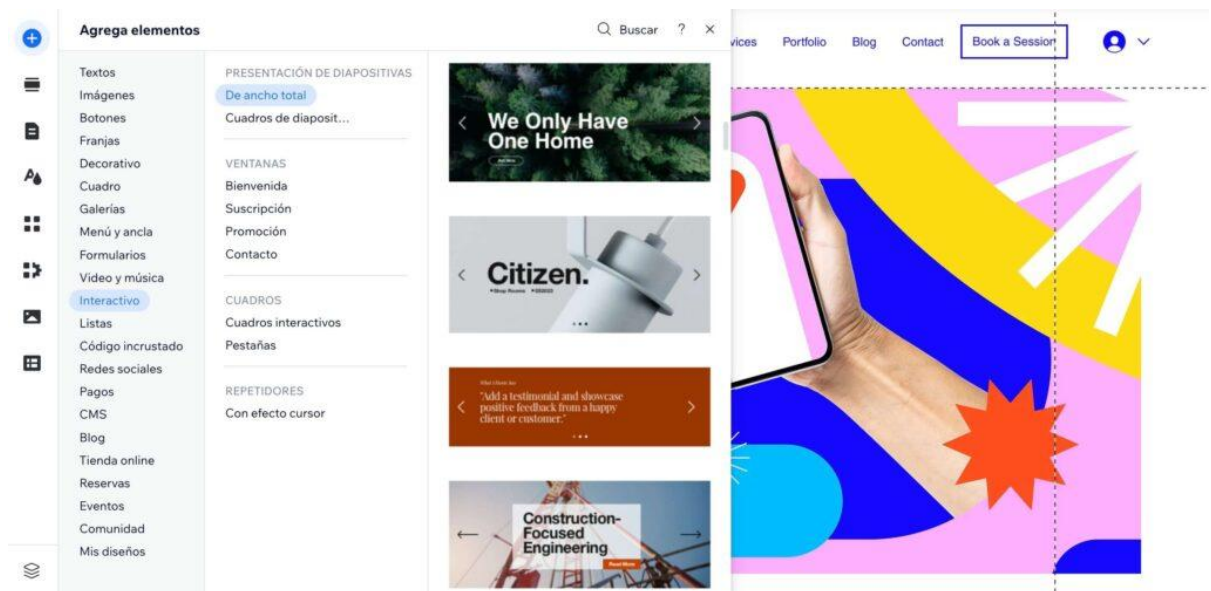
Agrega elementos

Buscar ? ×

Textos
Imágenes
Botones
Franjas
Decorativo
Cuadro
Galerías
Menú y ancla
Formularios
Video y música
Interactivo
Listas
Código incrustado
Redes sociales
Pagos
CMS
Blog
Tienda online
Reservas
Eventos
Comunidad
Mis diseños

PRESENTACIÓN DE DIAPOSITIVAS
De ancho total
Cuadros de diaposit...

VENTANAS
Bienvenida
Suscripción
Promoción
Contacto

CUADROS
Cuadros interactivos
Pestañas

REPETIDORES
Con efecto cursor

We Only Have One Home

Citizen.

"Add a testimonial and showcase positive feedback from a happy client or customer."

Construction-Focused Engineering

vices Portfolio Blog Contact Book a Session